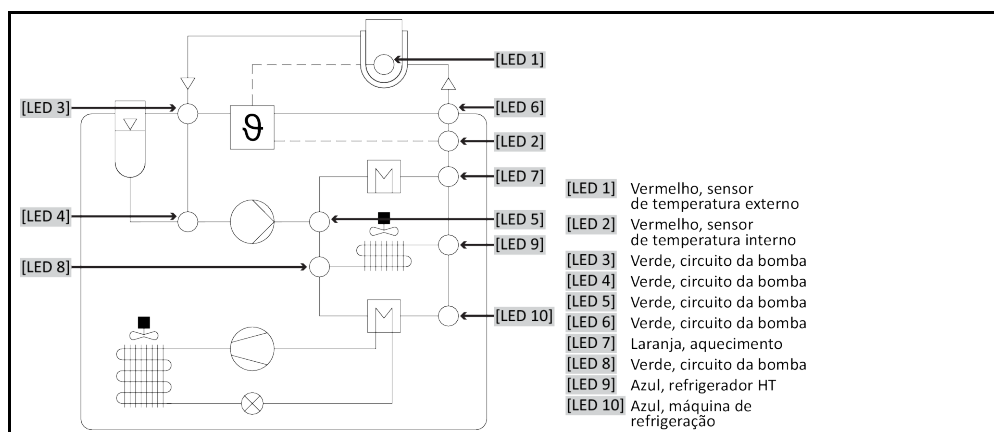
[LED 1]
[LED 3]
[LED 6]
[LED 2]
$\vartheta$
[LED 7]
[LED 4]
[LED 5]
[LED 9]
[LED 8]
[LED 10]

| | |
|---|---|
| [LED 1] | Vermelho, sensor de temperatura externo |
| [LED 2] | Vermelho, sensor de temperatura interno |
| [LED 3] | Verde, circuito da bomba |
| [LED 4] | Verde, circuito da bomba |
| [LED 5] | Verde, circuito da bomba |
| [LED 6] | Verde, circuito da bomba |
| [LED 7] | Laranja, aquecimento |
| [LED 8] | Verde, circuito da bomba |
| [LED 9] | Azul, refrigerador HT |
| [LED 10] | Azul, máquina de refrigeração |